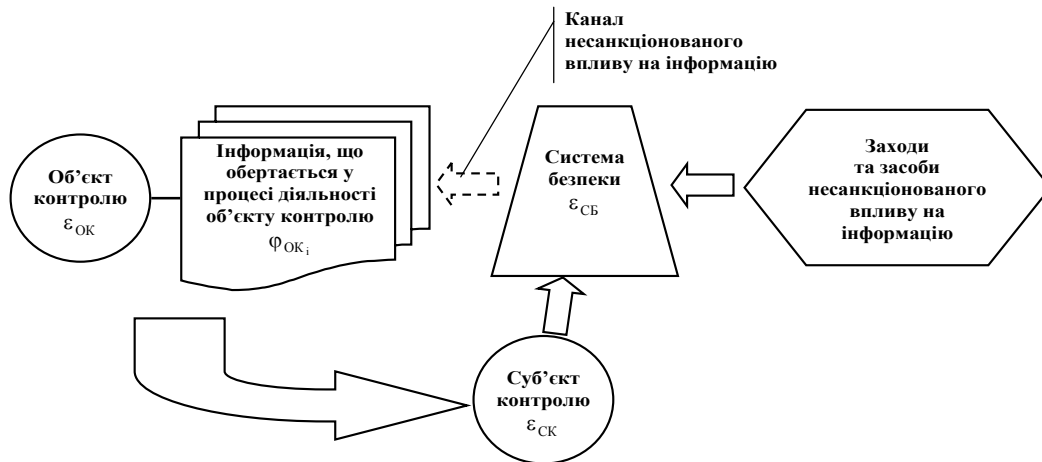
Канал несанкціонованого впливу на інформацію

Об'єкт контролю
$\varepsilon_{ОК}$

Інформація, що обертається у процесі діяльності об'єкту контролю
$\varphi_{ОК_i}$

Система безпеки
$\varepsilon_{СБ}$

Заходи та засоби несанкціонованого впливу на інформацію

Суб'єкт контролю
$\varepsilon_{СК}$